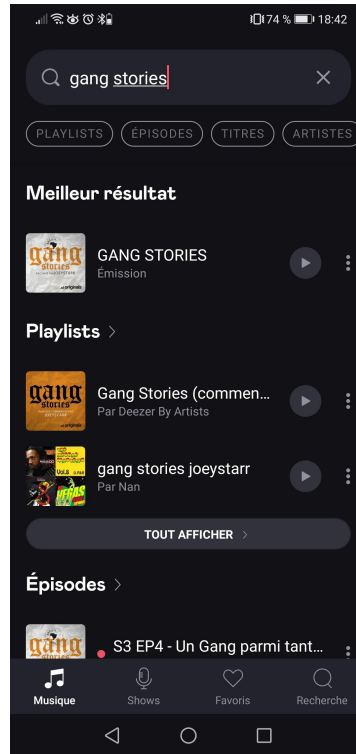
74 % 18:42

gang stories

PLAYLISTS ÉPISODES TITRES ARTISTES

Meilleur résultat

GANG STORIES
Émission

Playlists >

Gang Stories (commen...
Par Deezer By Artists

gang stories joeystarr
Par Nan

TOUT AFFICHER >

Épisodes >

S3 EP4 - Un Gang parmi tant...

Musique Shows Favoris Recherche